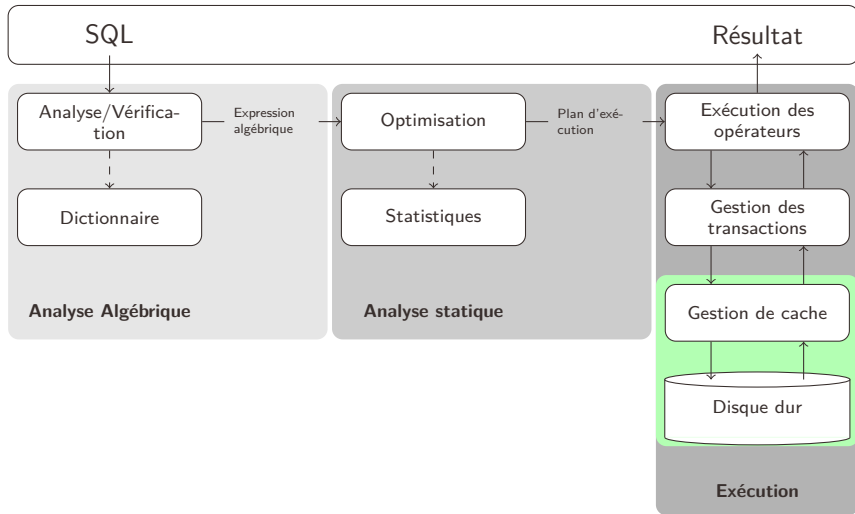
SQL

Résultat

Analyse/Vérification

Expression algébrique

Dictionnaire

Analyse Algébrique

Optimisation

Plan d'exécution

Statistiques

Analyse statique

Exécution des opérateurs

Gestion des transactions

Gestion de cache

Disque dur

Exécution